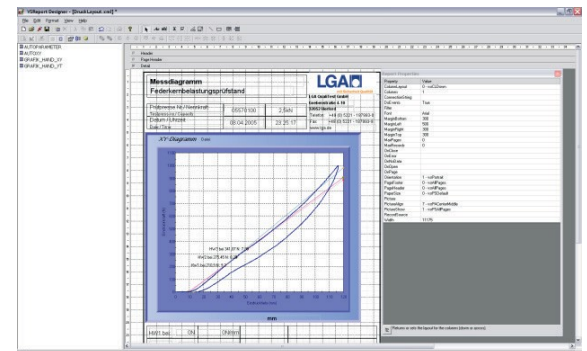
VBReport Designer - [Email Layout .vrd] *

File Edit Format View Help

AUTOPARAMETER
AUTOXY
GRAFIK_HAND_LY
GRAFIK_HAND_YT

Header
Page Header
Detail

Messdiagramm
Federkernbelastungsprüfstand

LGA

LGA QualiTest GmbH
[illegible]
Telefon +49 (0) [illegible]
Fax +49 (0) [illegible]
www.lga.de

Prüfnummer Nr./Prüfschritt | 05570100 | 2.Schr
Seriennummer / Typnummer
Datum / Uhrzeit | 08.04.2005 | 23:35:17
Bezeichnung

XY-Diagramm Tmm

HW1 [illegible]
HW2 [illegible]
HW3 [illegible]

mm

HW1 bei | 0N | (Nmm)

Report Properties
Property | Value
ColumnLayout | 0 - vrsCLDown
Columns | 1
ConnectionString |
DoEvents | True
Filter |
Font | Arial
MarginBottom | 300
MarginLeft | 500
MarginRight | 300
MarginTop | 300
MaxPages | 0
MinRecords | 0
OnClose |
OnError |
OnNoData |
OnOpen |
OnPage |
Orientation | 1 - vrPortrait
PageFooter | 0 - vrAllPages
PageHeader | 0 - vrAllPages
PaperSize | 0 - vrPSDefault
Picture |
PictureAlign | 7 - vrPACenterMiddle
PictureShow | 1 - vrPSAllPages
RecordSource |
Width | 11175

Returns or sets the layout for the columns (down or across).